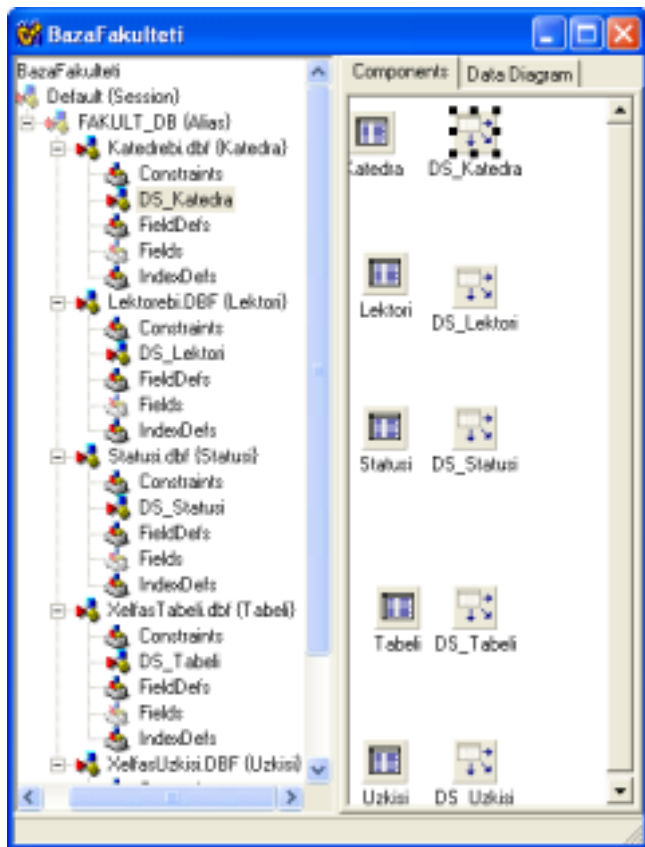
BazaFakulteti

BazaFakulteti
Default (Session)
FAKULT_DB (Alias)
Katedrebi.dbf (Katedra)
Constraints
DS_Katedra
FieldDefs
Fields
IndexDefs
Lektorebi.DBF (Lektori)
Constraints
DS_Lektori
FieldDefs
Fields
IndexDefs
Statusi.dbf (Statusi)
Constraints
DS_Statusi
FieldDefs
Fields
IndexDefs
XelfasTabeli.dbf (Tabeli)
Constraints
DS_Tabeli
FieldDefs
Fields
IndexDefs
XelfasUzkisi.DBF (Uzkisi)

Components
Data Diagram

Katedra
DS_Katedra
Lektori
DS_Lektori
Statusi
DS_Statusi
Tabeli
DS_Tabeli
Uzkisi
DS_Uzkisi